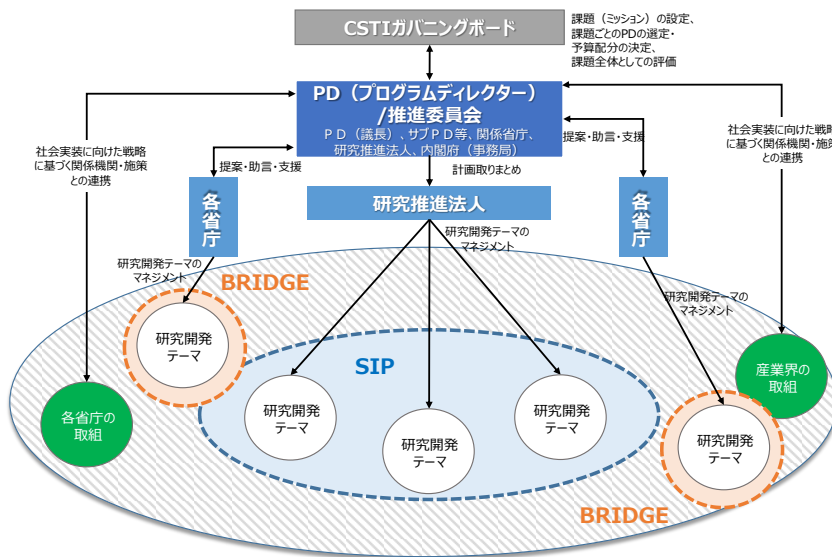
CSTIガバニングボード

課題（ミッション）の設定、
課題ごとのPDの選定・
予算配分の決定、
課題全体としての評価

PD（プログラムディレクター）
/推進委員会
ＰＤ（議長）、サブＰＤ等、関係省庁、
研究推進法人、内閣府（事務局）

社会実装に向けた戦略
に基づく関係機関・施策
との連携

社会実装に向けた戦略
に基づく関係機関・施策
との連携

提案・助言・支援

提案・助言・支援

計画取りまとめ

各省庁

研究推進法人

各省庁

研究開発テーマの
マネジメント

研究開発テーマの
マネジメント

研究開発テーマの
マネジメント

BRIDGE

研究開発
テーマ

SIP

産業界の
取組

各省庁の
取組

研究開発
テーマ

研究開発
テーマ

研究開発
テーマ

研究開発
テーマ

研究開発
テーマ

BRIDGE